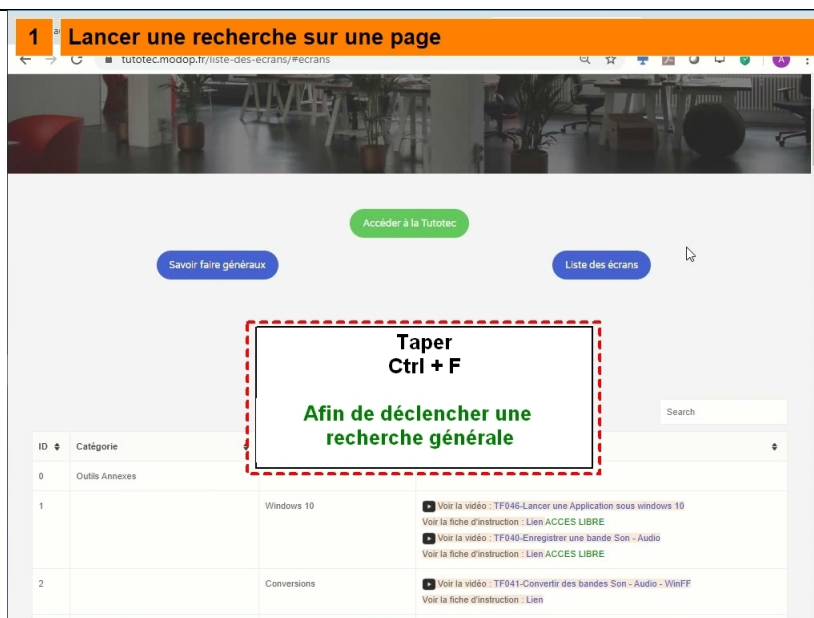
1 Lancer une recherche sur une page

tutotec.modop.fr/liste-des-ecrans/#ecrans

Accéder à la Tutotec

Savoir faire généraux

Liste des écrans

Taper
Ctrl + F

Afin de déclencher une recherche générale

Search

| ID | Catégorie | | |
|---|---|---|---|
| 0 | Outils Annexes | | |
| 1 | | Windows 10 | Voir la vidéo : TF046-Lancer une Application sous windows 10<br>Voir la fiche d'instruction : Lien ACCES LIBRE<br>Voir la vidéo : TF040-Enregistrer une bande Son - Audio<br>Voir la fiche d'instruction : Lien ACCES LIBRE |
| 2 | | Conversions | Voir la vidéo : TF041-Convertir des bandes Son - Audio - WinFF<br>Voir la fiche d'instruction : Lien |